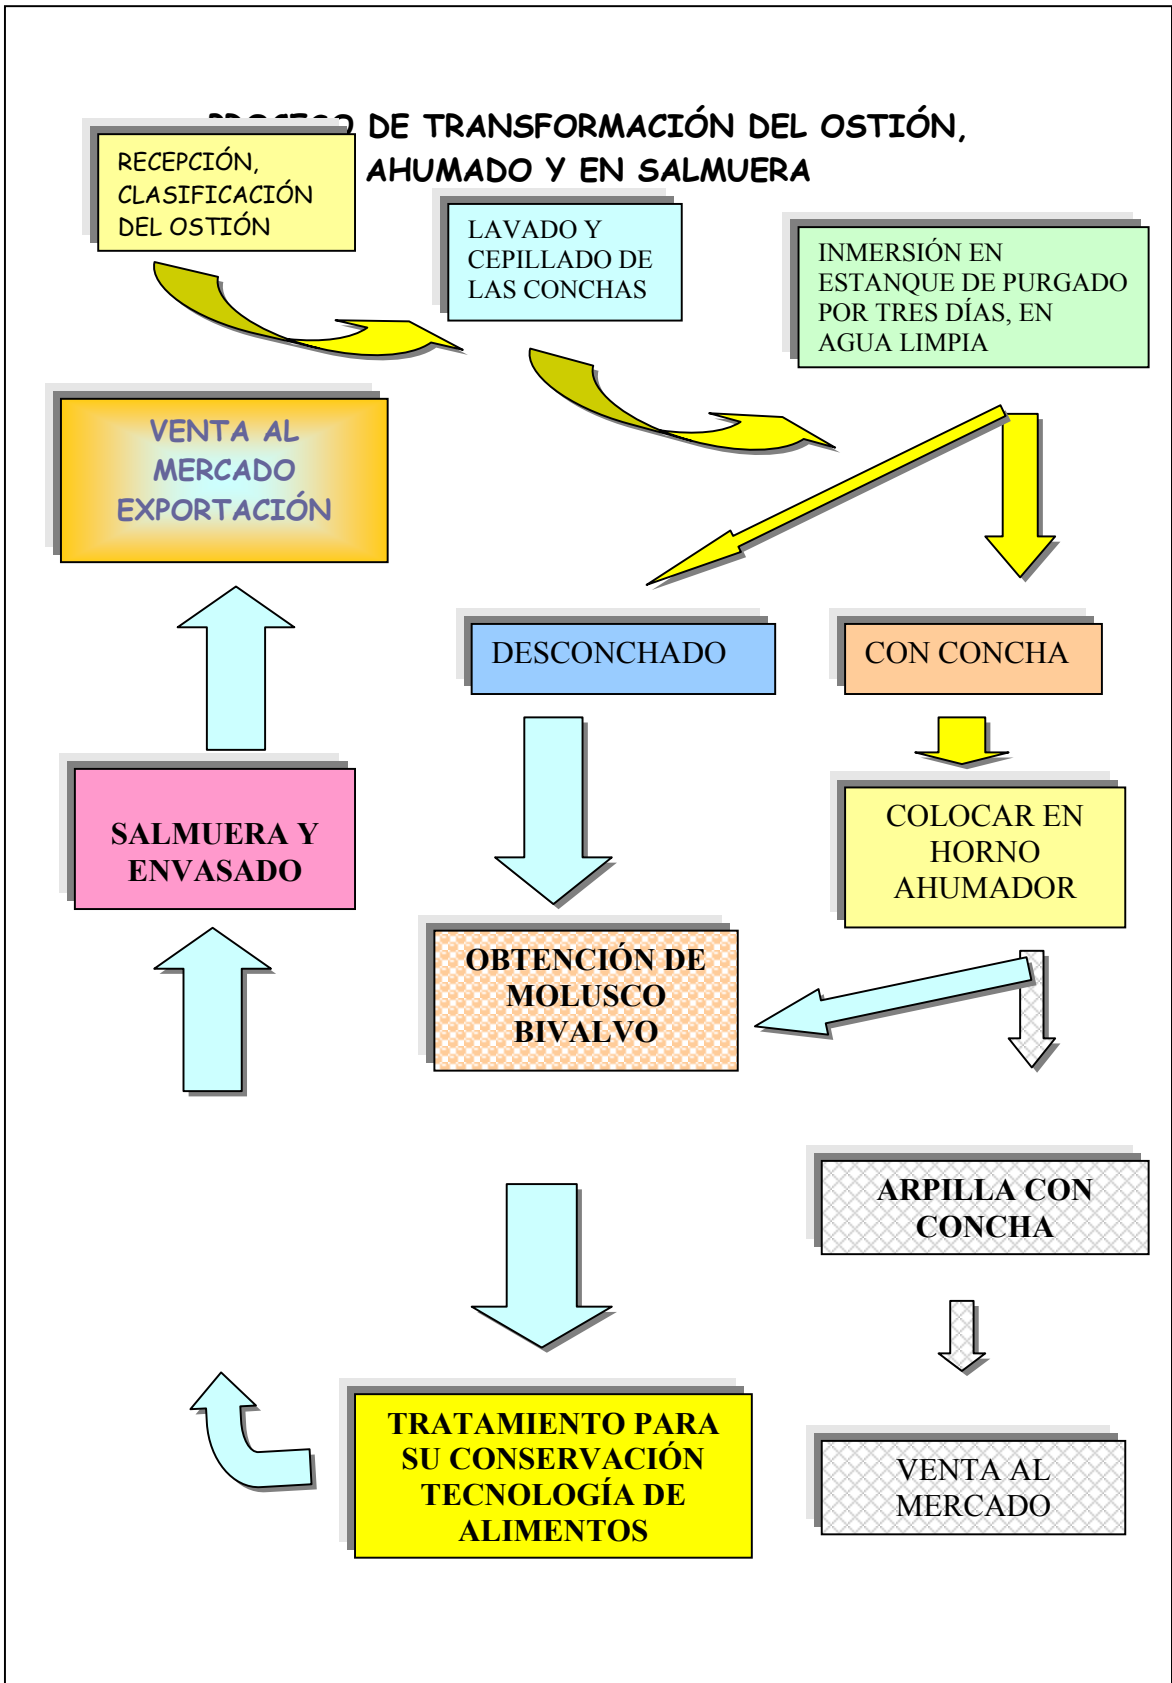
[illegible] DE TRANSFORMACIÓN DEL OSTIÓN, AHUMADO Y EN SALMUERA

RECEPCIÓN, CLASIFICACIÓN DEL OSTIÓN

LAVADO Y CEPILLADO DE LAS CONCHAS

INMERSIÓN EN ESTANQUE DE PURGADO POR TRES DÍAS, EN AGUA LIMPIA

VENTA AL MERCADO EXPORTACIÓN

DESCONCHADO

CON CONCHA

COLOCAR EN HORNO AHUMADOR

SALMUERA Y ENVASADO

OBTENCIÓN DE MOLUSCO BIVALVO

ARPILLA CON CONCHA

VENTA AL MERCADO

TRATAMIENTO PARA SU CONSERVACIÓN TECNOLOGÍA DE ALIMENTOS